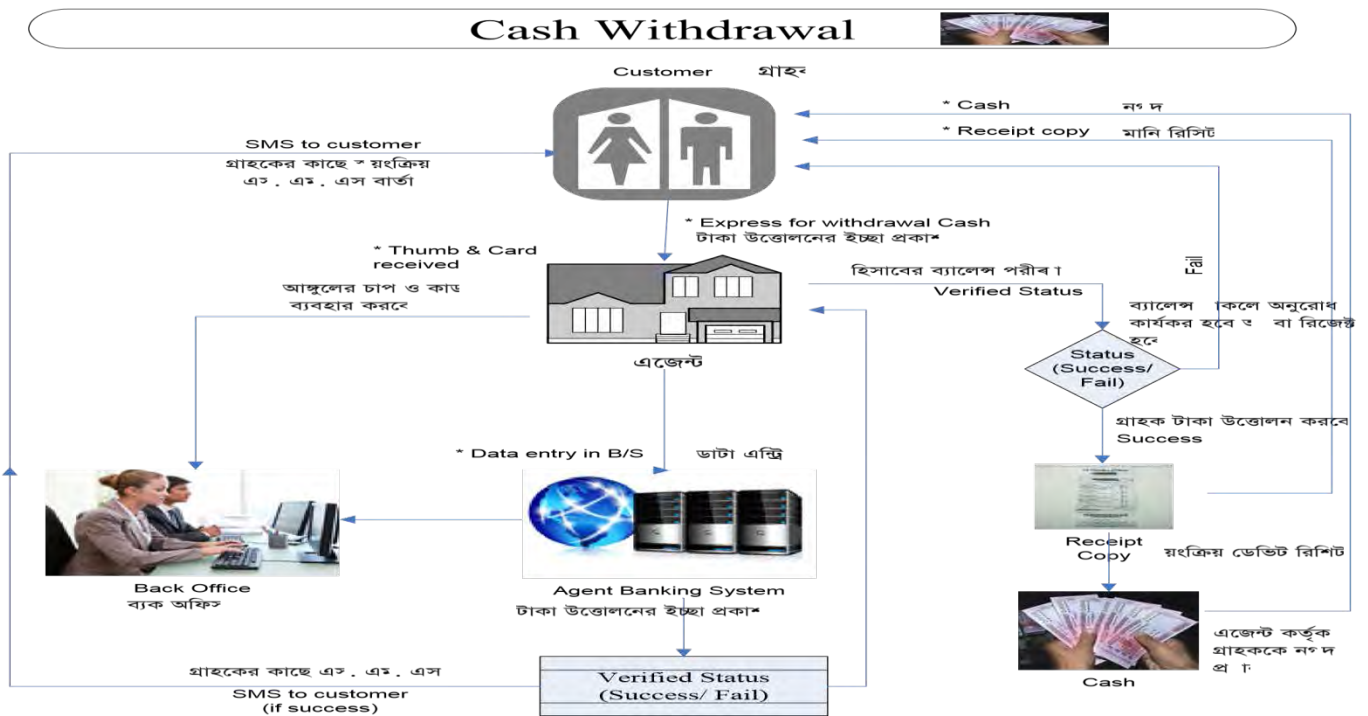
Cash Withdrawal

Customer গ্রাহক

* Cash নগদ

* Receipt copy মানি রিসিট

SMS to customer
গ্রাহকের কাছে স্বয়ংক্রিয় এস. এম. এস বার্তা

* Express for withdrawal Cash
টাকা উত্তোলনের ইচ্ছা প্রকাশ

* Thumb & Card received
আঙ্গুলের চাপ ও কার্ড ব্যবহার করবে

হিসাবের ব্যালেন্স পরীক্ষা
Verified Status

Fail

ব্যালেন্স থাকলে অনুরোধ কার্যকর হবে অথবা রিজেক্ট হবে

এজেন্ট

Status (Success/ Fail)

গ্রাহক টাকা উত্তোলন করবে
Success

* Data entry in B/S ডাটা এন্ট্রি

Back Office
ব্যাক অফিস

Agent Banking System
টাকা উত্তোলনের ইচ্ছা প্রকাশ

Receipt Copy
স্বয়ংক্রিয় ডেভিট রিশিট

এজেন্ট কর্তৃক গ্রাহককে নগদ প্রদান

Cash

গ্রাহকের কাছে এস. এম. এস
SMS to customer (if success)

Verified Status (Success/ Fail)